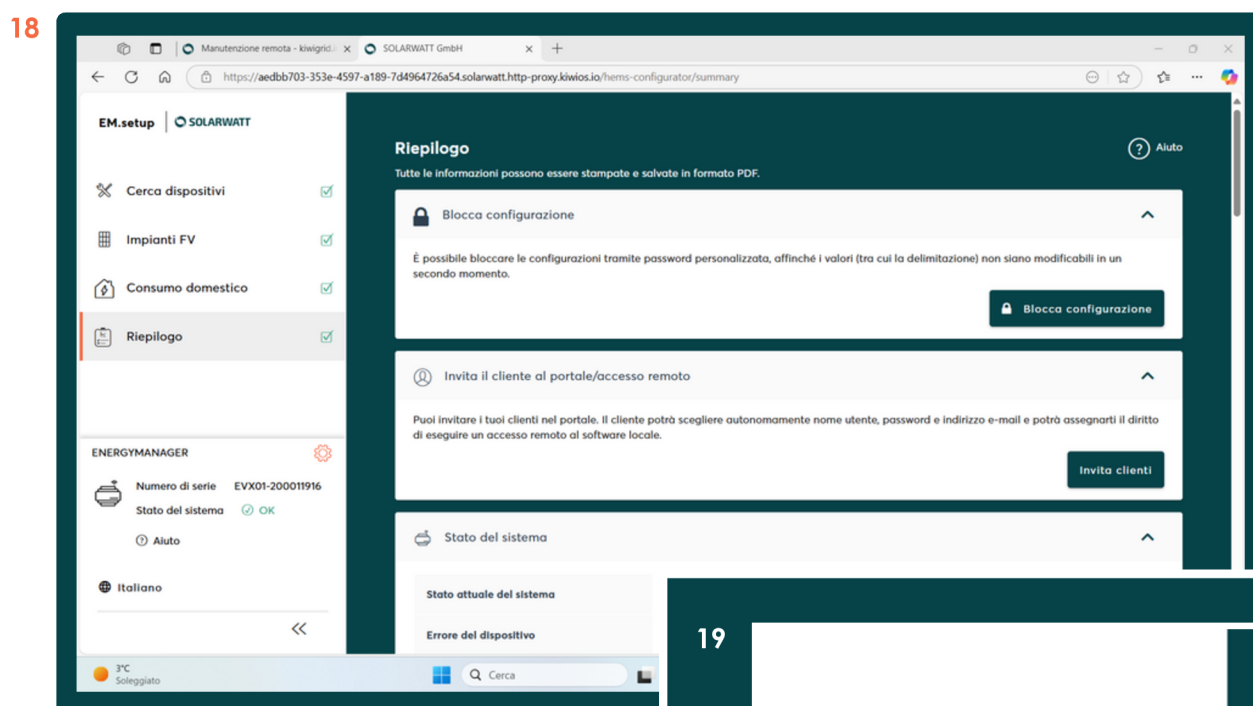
18

Manutenzione remota - kiwigrid.i ×   SOLARWATT GmbH ×  +

https://aedbb703-353e-4597-a189-7d4964726a54.solarwatt.http-proxy.kiwios.io/hems-configurator/summary

EM.setup | SOLARWATT

Cerca dispositivi

Impianti FV

Consumo domestico

Riepilogo

ENERGYMANAGER

Numero di serie EVX01-200011916

Stato del sistema OK

Aiuto

Italiano

Riepilogo

Aiuto

Tutte le informazioni possono essere stampate e salvate in formato PDF.

Blocca configurazione

È possibile bloccare le configurazioni tramite password personalizzata, affinché i valori (tra cui la delimitazione) non siano modificabili in un secondo momento.

Blocca configurazione

Invita il cliente al portale/accesso remoto

Puoi invitare i tuoi clienti nel portale. Il cliente potrà scegliere autonomamente nome utente, password e indirizzo e-mail e potrà assegnarti il diritto di eseguire un accesso remoto al software locale.

Invita clienti

Stato del sistema

Stato attuale del sistema

Errore del dispositivo

3°C
Soleggiato

Cerca

19